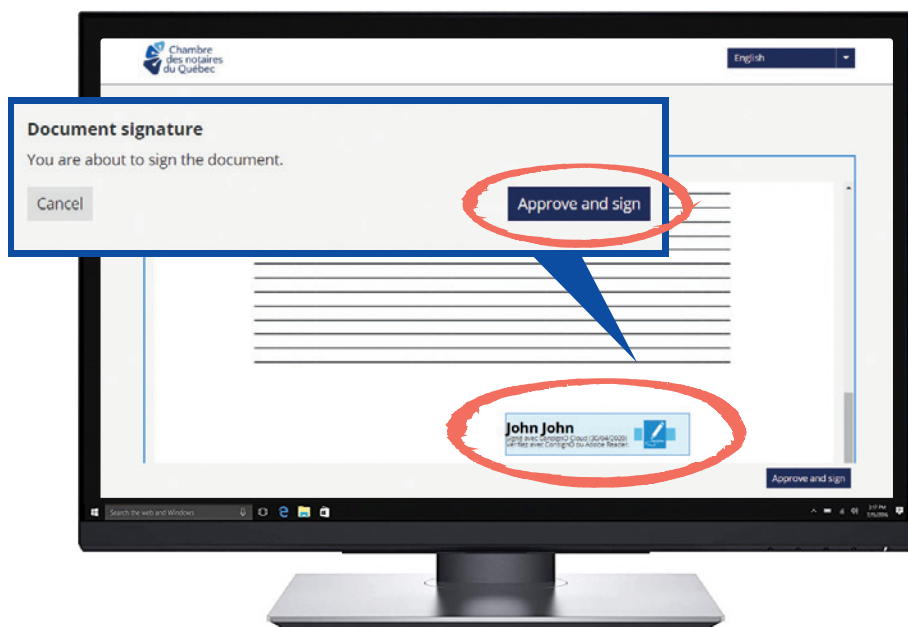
Chambre des notaires du Québec

English

Document signature

You are about to sign the document.

Cancel

Approve and sign

John John
Signé avec ConsignO Cloud (30/04/2020)
Vérifiez avec ConsignO ou Adobe Reader.

Approve and sign

Search the web and Windows